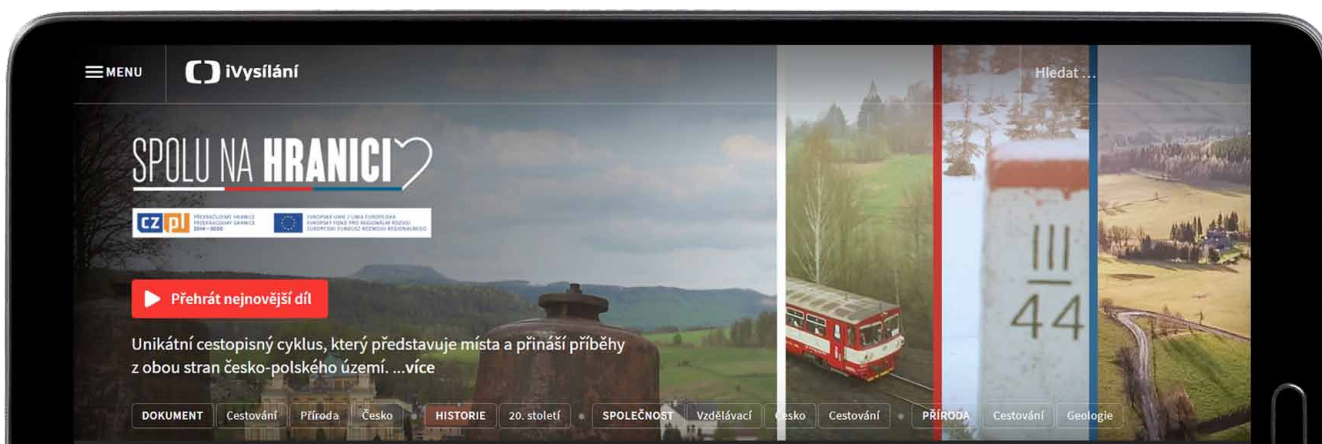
MENU iVysílání

Hledat ...

SPOLU NA HRANICI

CZ PL PŘEKRAČUJEME HRANICE PRZEKRACZAMY GRANICE 2014–2020

EVROPSKÁ UNIE / UNIA EUROPEJSKA EVROPSKÝ FOND PRO REGIONÁLNÍ ROZVOJ EUROPEJSKI FUNDUSZ ROZWOJU REGIONALNEGO

Přehrát nejnovější díl

Unikátní cestopisný cyklus, který představuje místa a přináší příběhy z obou stran česko-polského území. ...více

DOKUMENT Cestování Příroda Česko HISTORIE 20. století SPOLEČNOST Vzdělávací Česko Cestování PŘÍRODA Cestování Geologie

III
44